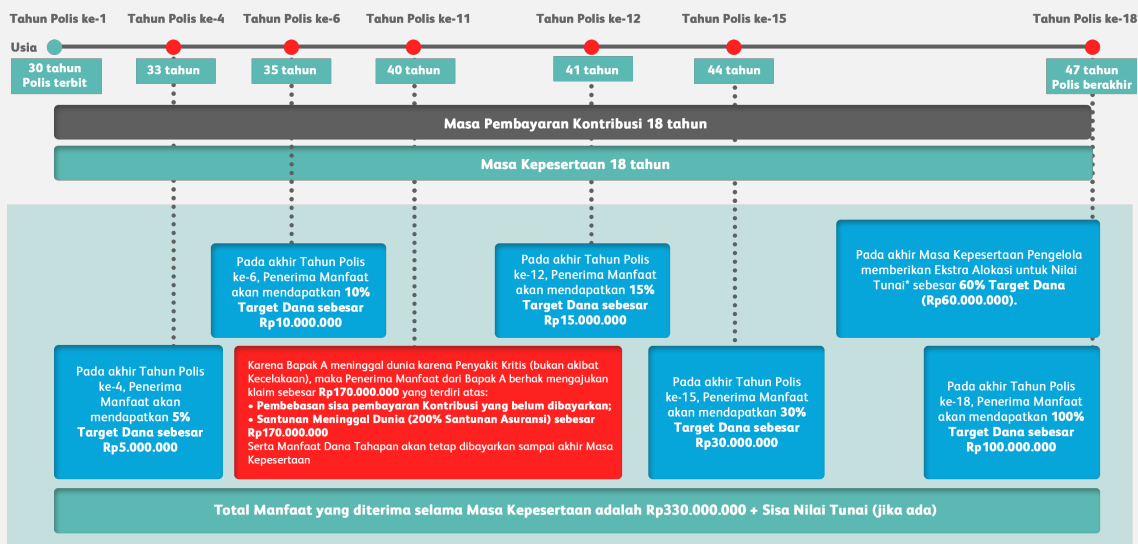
Tahun Polis ke-1
Tahun Polis ke-4
Tahun Polis ke-6
Tahun Polis ke-11
Tahun Polis ke-12
Tahun Polis ke-15
Tahun Polis ke-18

Usia

30 tahun
Polis terbit

33 tahun

35 tahun

40 tahun

41 tahun

44 tahun

47 tahun
Polis berakhir

Masa Pembayaran Kontribusi 18 tahun

Masa Kepesertaan 18 tahun

Pada akhir Tahun Polis ke-6, Penerima Manfaat akan mendapatkan 10% Target Dana sebesar Rp10.000.000

Pada akhir Tahun Polis ke-12, Penerima Manfaat akan mendapatkan 15% Target Dana sebesar Rp15.000.000

Pada akhir Masa Kepesertaan Pengelola memberikan Ekstra Alokasi untuk Nilai Tunai* sebesar 60% Target Dana (Rp60.000.000).

Pada akhir Tahun Polis ke-4, Penerima Manfaat akan mendapatkan 5% Target Dana sebesar Rp5.000.000

Karena Bapak A meninggal dunia karena Penyakit Kritis (bukan akibat Kecelakaan), maka Penerima Manfaat dari Bapak A berhak mengajukan klaim sebesar Rp170.000.000 yang terdiri atas:
• Pembebasan sisa pembayaran Kontribusi yang belum dibayarkan;
• Santunan Meninggal Dunia (200% Santunan Asuransi) sebesar Rp170.000.000
Serta Manfaat Dana Tahapan akan tetap dibayarkan sampai akhir Masa Kepesertaan

Pada akhir Tahun Polis ke-15, Penerima Manfaat akan mendapatkan 30% Target Dana sebesar Rp30.000.000

Pada akhir Tahun Polis ke-18, Penerima Manfaat akan mendapatkan 100% Target Dana sebesar Rp100.000.000

Total Manfaat yang diterima selama Masa Kepesertaan adalah Rp330.000.000 + Sisa Nilai Tunai (jika ada)